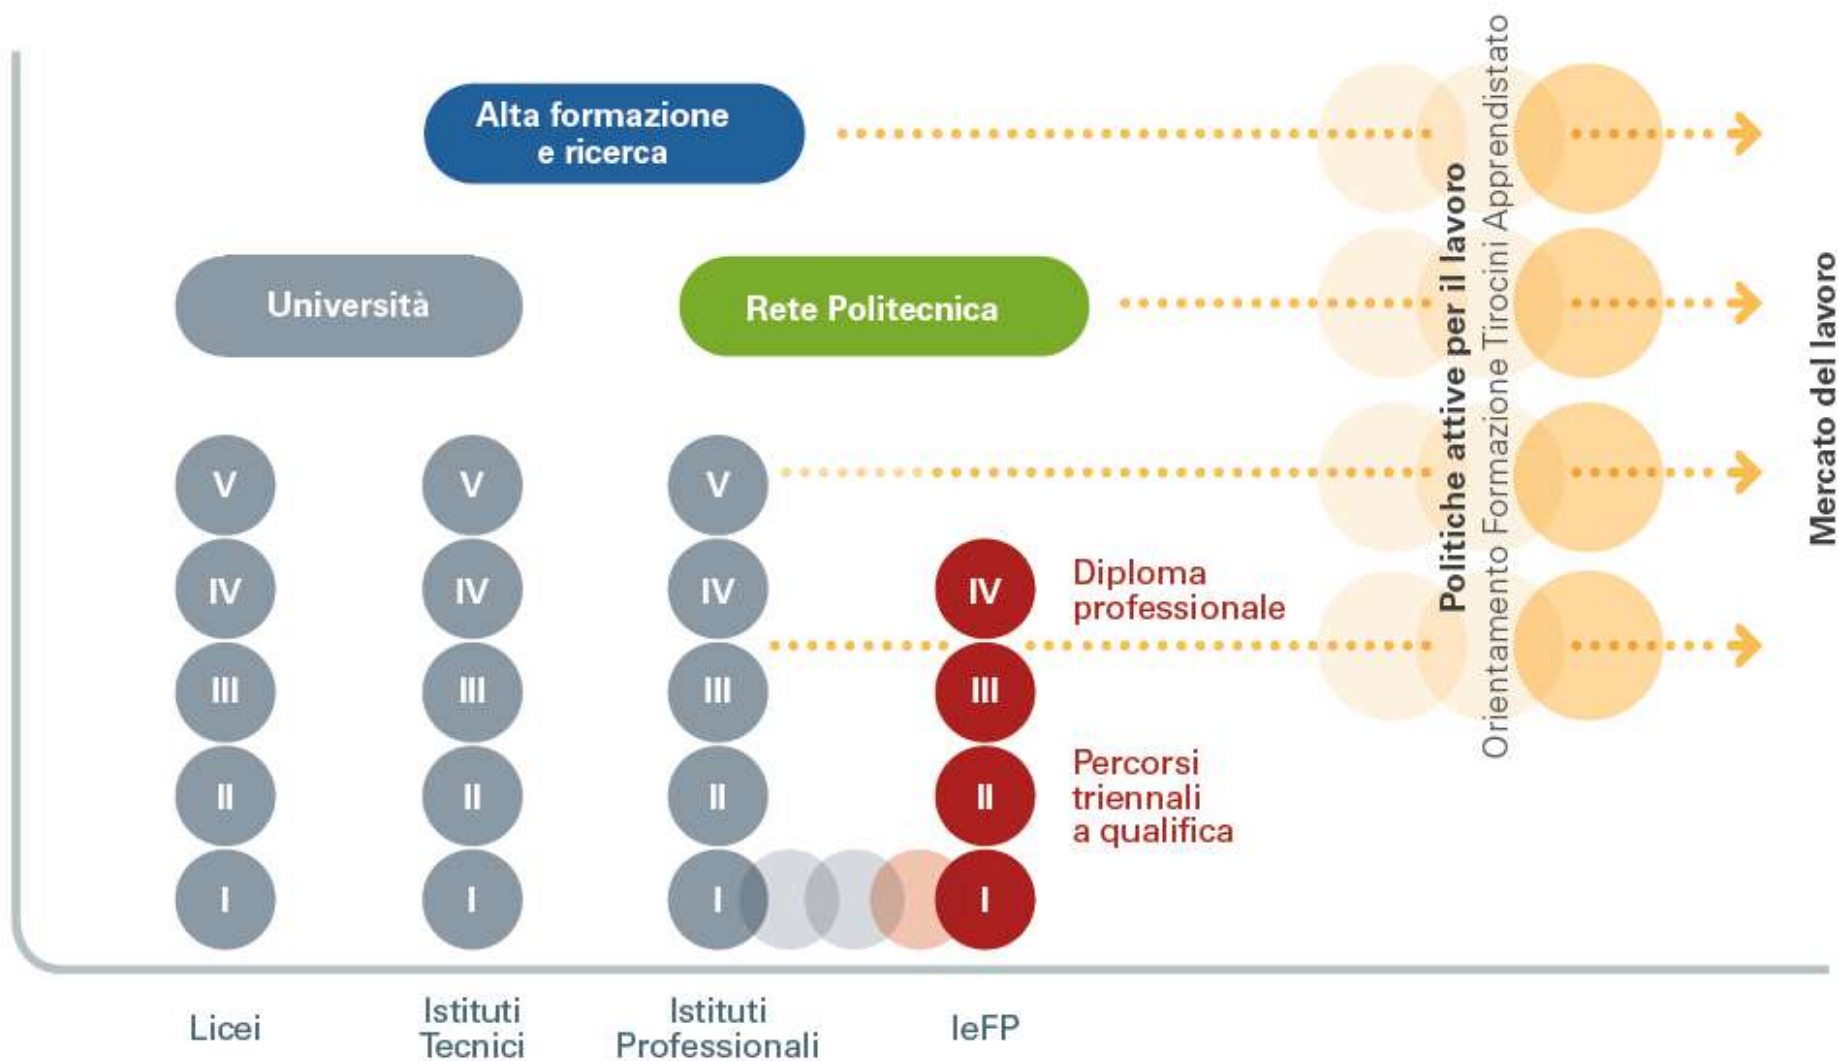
Alta formazione e ricerca

Università

Rete Politecnica

V
IV
III
II
I

V
IV
III
II
I

V
IV
III
II
I

IV
III
II
I

Diploma professionale

Percorsi triennali a qualifica

Politiche attive per il lavoro
Orientamento Formazione Tirocini Apprendistato

Mercato del lavoro

Licei

Istituti Tecnici

Istituti Professionali

IeFP